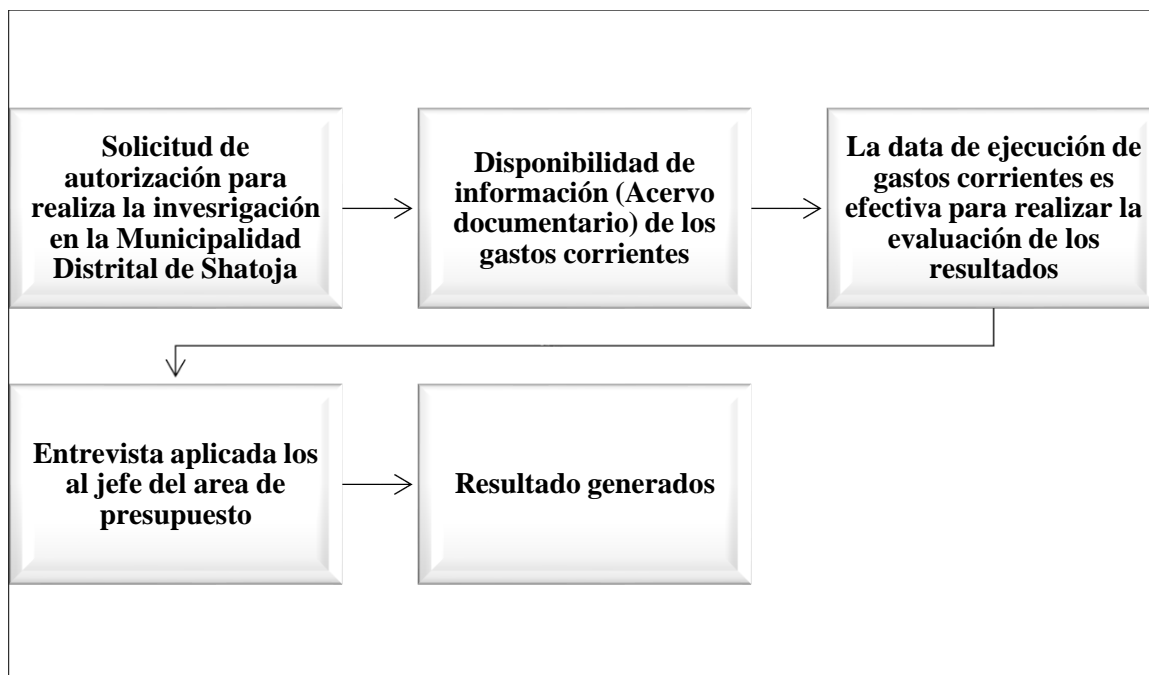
Solicitud de autorización para realiza la invesrigación en la Municipalidad Distrital de Shatoja

Disponibilidad de información (Acervo documentario) de los gastos corrientes

La data de ejecución de gastos corrientes es efectiva para realizar la evaluación de los resultados

Entrevista aplicada los al jefe del area de presupuesto

Resultado generados